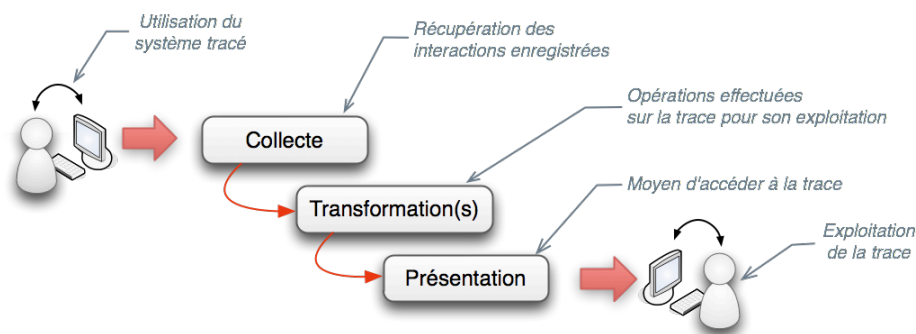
Utilisation du système tracé

Récupération des interactions enregistrées

Opérations effectuées sur la trace pour son exploitation

Moyen d'accéder à la trace

Exploitation de la trace

Collecte

Transformation(s)

Présentation